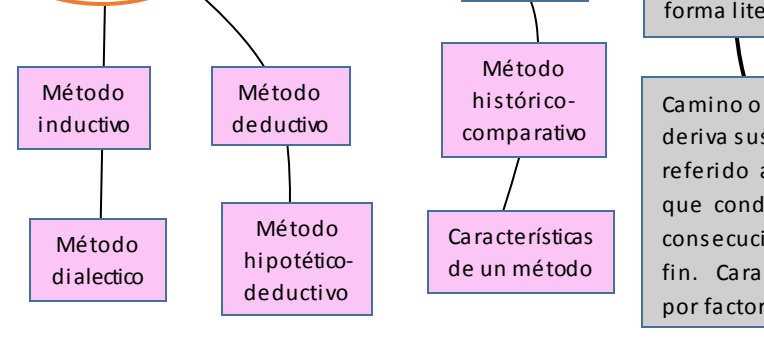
forma lite

Método inductivo

Método deductivo

Método histórico-comparativo

Camino o
deriva sus
referido a
que cond
consecuci
fin. Cara
por factor

Método dialectico

Método hipotético-deductivo

Características de un método